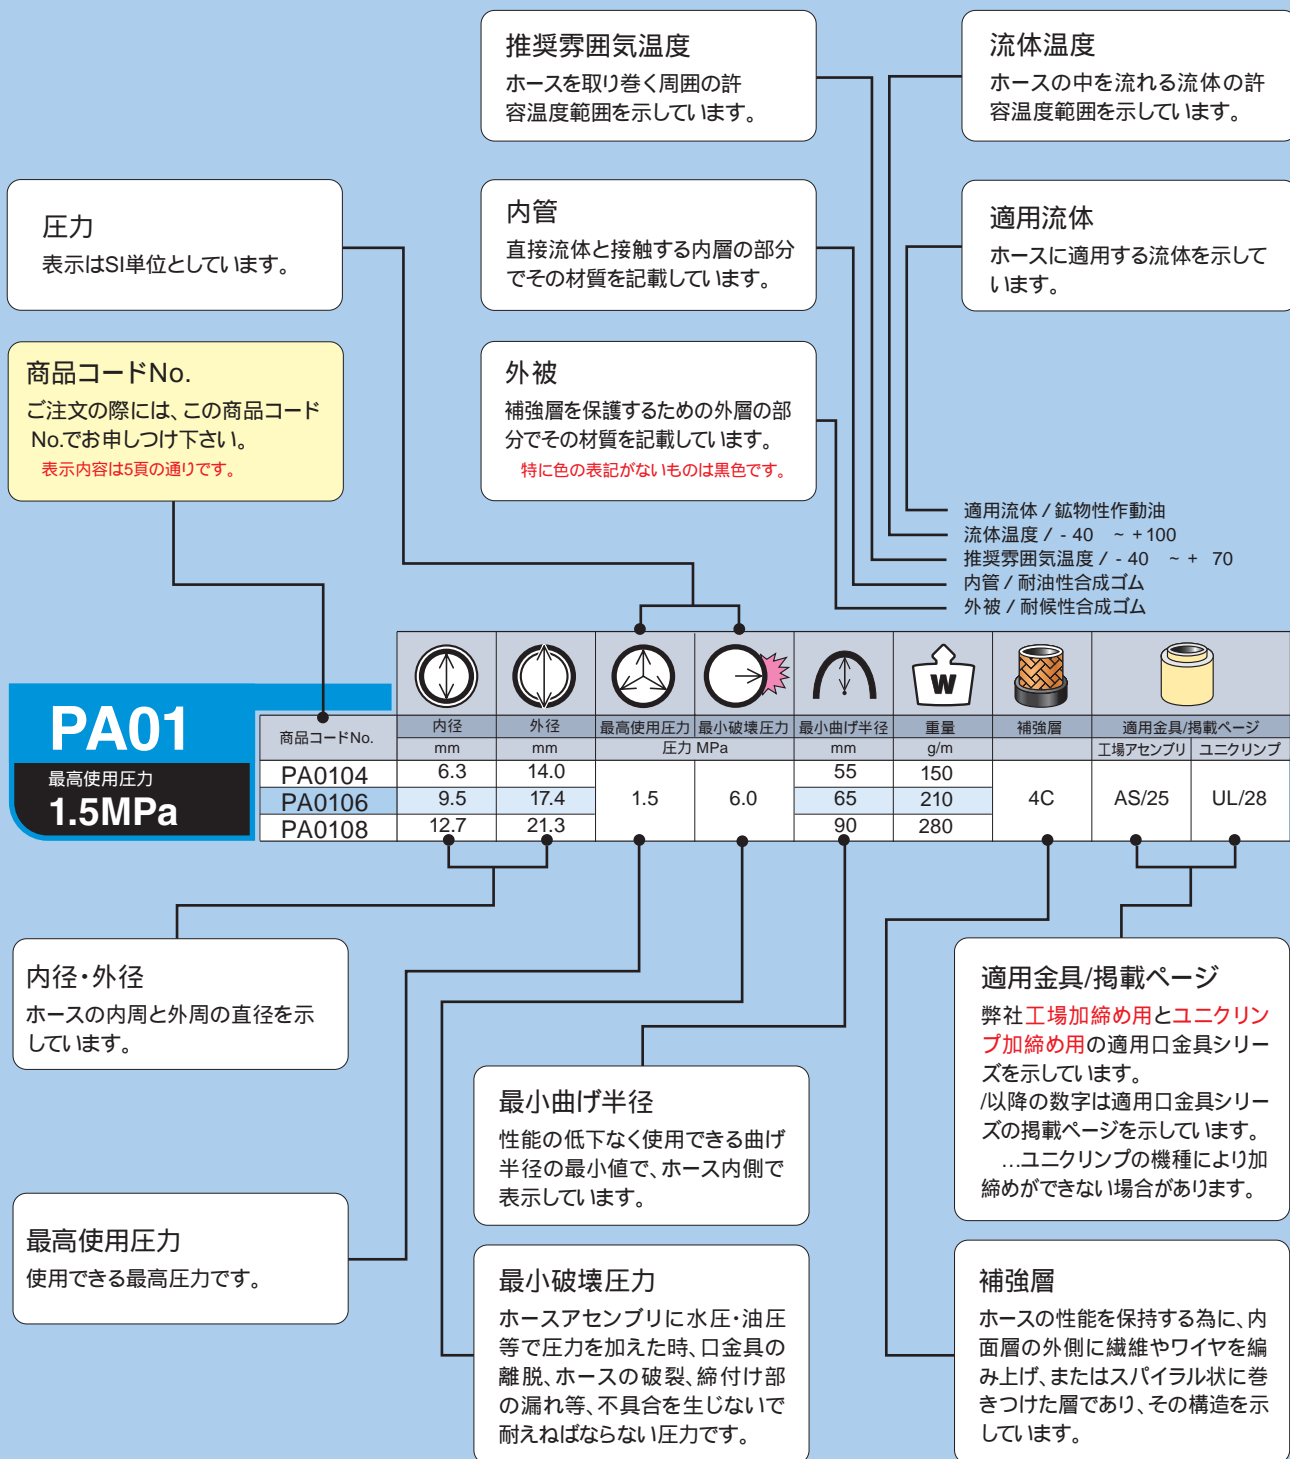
推奨雰囲気温度
ホースを取り巻く周囲の許容温度範囲を示しています。

流体温度
ホースの中を流れる流体の許容温度範囲を示しています。

圧力
表示はSI単位としています。

内管
直接流体と接触する内層の部分でその材質を記載しています。

適用流体
ホースに適用する流体を示しています。

商品コードNo.
ご注文の際には、この商品コードNo.でお申しつけ下さい。
表示内容は5頁の通りです。

外被
補強層を保護するための外層の部分でその材質を記載しています。
特に色の表記がないものは黒色です。

適用流体 / 鉱物性作動油
流体温度 / - 40 ~ + 100
推奨雰囲気温度 / - 40 ~ + 70
内管 / 耐油性合成ゴム
外被 / 耐候性合成ゴム

PA01
最高使用圧力
1.5MPa

| 商品コードNo. | 内径 mm | 外径 mm | 最高使用圧力 圧力 MPa | 最小破壊圧力 | 最小曲げ半径 mm | 重量 g/m | 補強層 | 適用金具/掲載ページ 工場アセンブリ | ユニクリンプ |
|---|---|---|---|---|---|---|---|---|---|
| PA0104 | 6.3 | 14.0 | 1.5 | 6.0 | 55 | 150 | 4C | AS/25 | UL/28 |
| PA0106 | 9.5 | 17.4 | | | 65 | 210 | | | |
| PA0108 | 12.7 | 21.3 | | | 90 | 280 | | | |

W

内径・外径
ホースの内周と外周の直径を示しています。

適用金具/掲載ページ
弊社工場加締め用とユニクリンプ加締め用の適用口金具シリーズを示しています。
/以降の数字は適用口金具シリーズの掲載ページを示しています。
…ユニクリンプの機種により加締めができない場合があります。

最小曲げ半径
性能の低下なく使用できる曲げ半径の最小値で、ホース内側で表示しています。

最高使用圧力
使用できる最高圧力です。

最小破壊圧力
ホースアセンブリに水圧・油圧等で圧力を加えた時、口金具の離脱、ホースの破裂、締付け部の漏れ等、不具合を生じないで耐えねばならない圧力です。

補強層
ホースの性能を保持する為に、内面層の外側に繊維やワイヤを編み上げ、またはスパイラル状に巻きつけた層であり、その構造を示しています。